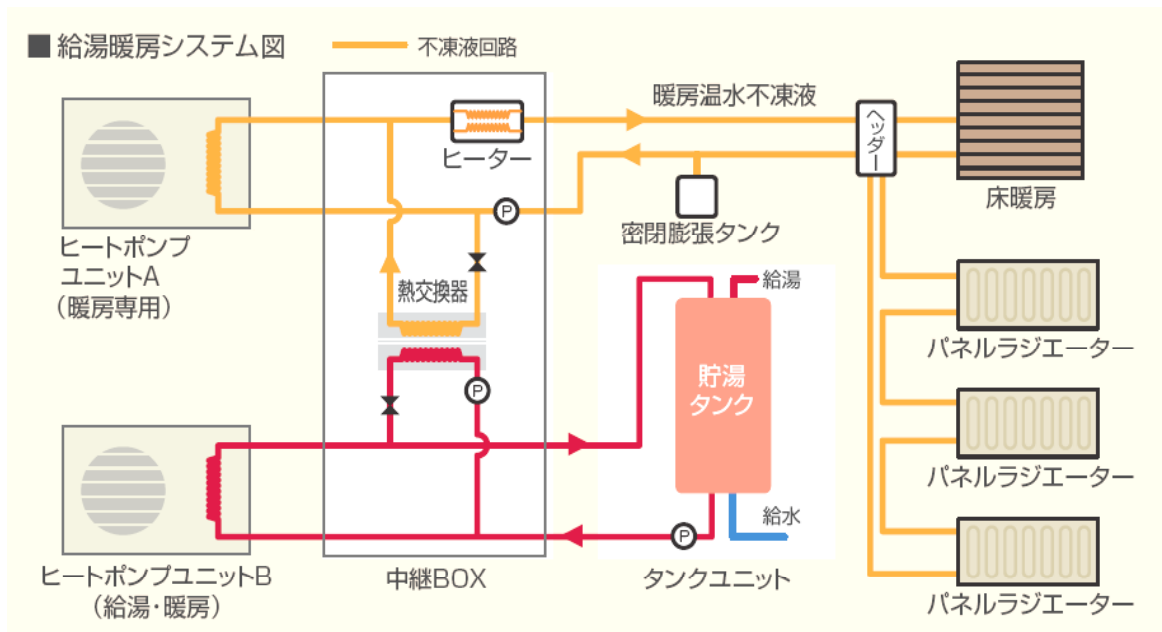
■ 給湯暖房システム図
不凍液回路

暖房温水不凍液
ヒーター
ヘッダー
床暖房
P
密閉膨張タンク
ヒートポンプユニットA（暖房専用）
熱交換器
給湯
P
貯湯タンク
パネルラジエーター
パネルラジエーター
給水
P
パネルラジエーター
ヒートポンプユニットB（給湯・暖房）
中継BOX
タンクユニット